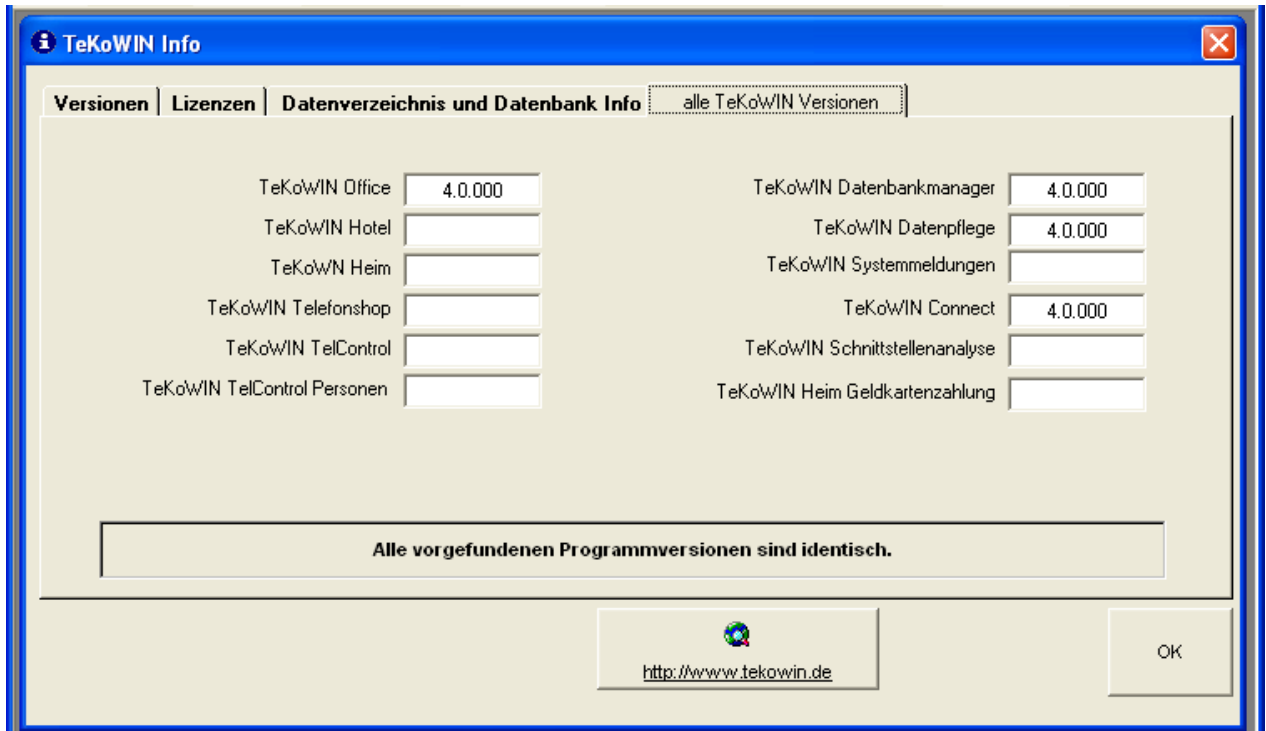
TeKoWIN Info

Versionen | Lizenzen | Datenverzeichnis und Datenbank Info | alle TeKoWIN Versionen

TeKoWIN Office 4.0.000
TeKoWIN Hotel
TeKoWN Heim
TeKoWIN Telefonshop
TeKoWIN TelControl
TeKoWIN TelControl Personen

TeKoWIN Datenbankmanager 4.0.000
TeKoWIN Datenpflege 4.0.000
TeKoWIN Systemmeldungen
TeKoWIN Connect 4.0.000
TeKoWIN Schnittstellenanalyse
TeKoWIN Heim Geldkartenzahlung

Alle vorgefundenen Programmversionen sind identisch.

http://www.tekowin.de

OK